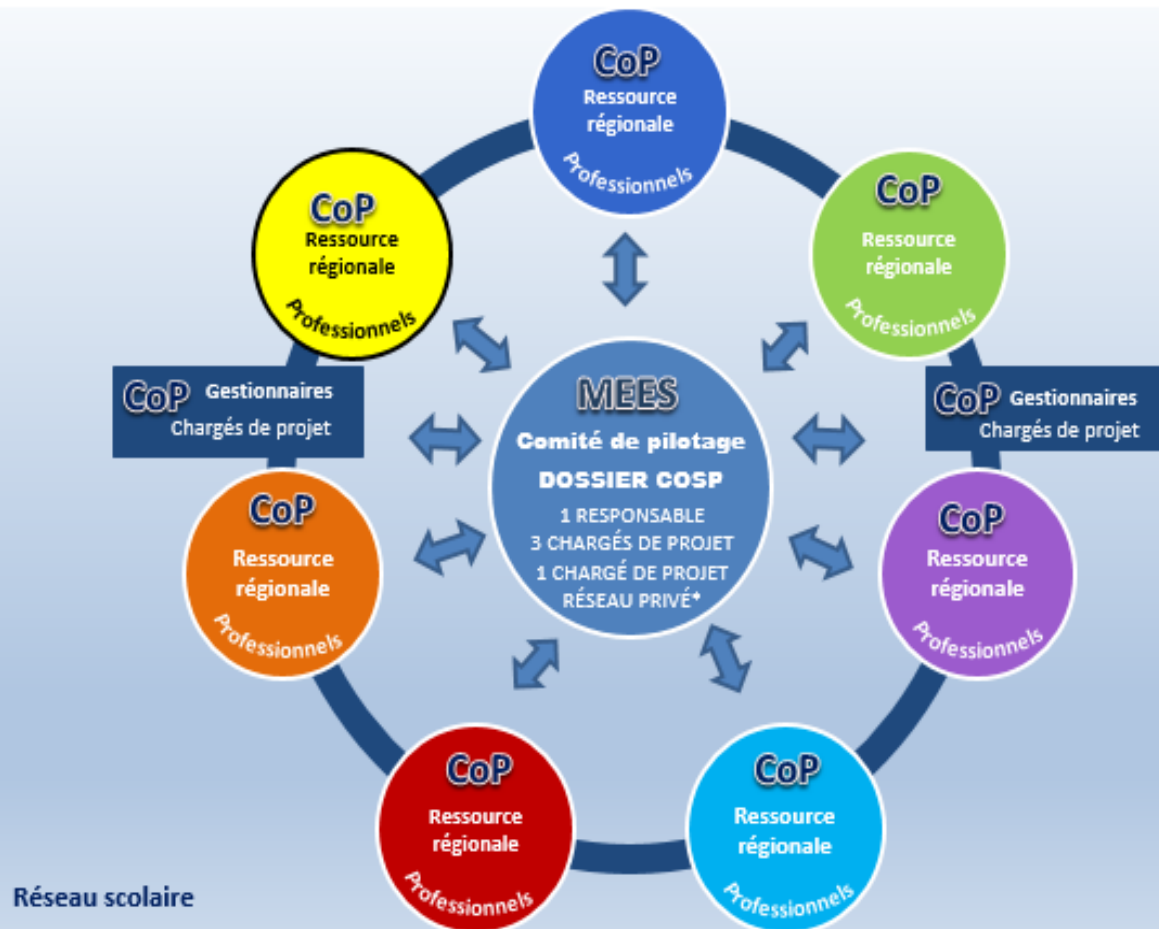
CoP
Ressource régionale
Professionnels

CoP
Ressource régionale
Professionnels

CoP
Ressource régionale
Professionnels

CoP Gestionnaires
Chargés de projet

MEES
Comité de pilotage
DOSSIER COSP
1 RESPONSABLE
3 CHARGÉS DE PROJET
1 CHARGÉ DE PROJET RÉSEAU PRIVÉ*

CoP Gestionnaires
Chargés de projet

CoP
Ressource régionale
Professionnels

CoP
Ressource régionale
Professionnels

CoP
Ressource régionale
Professionnels

CoP
Ressource régionale
Professionnels

Réseau scolaire